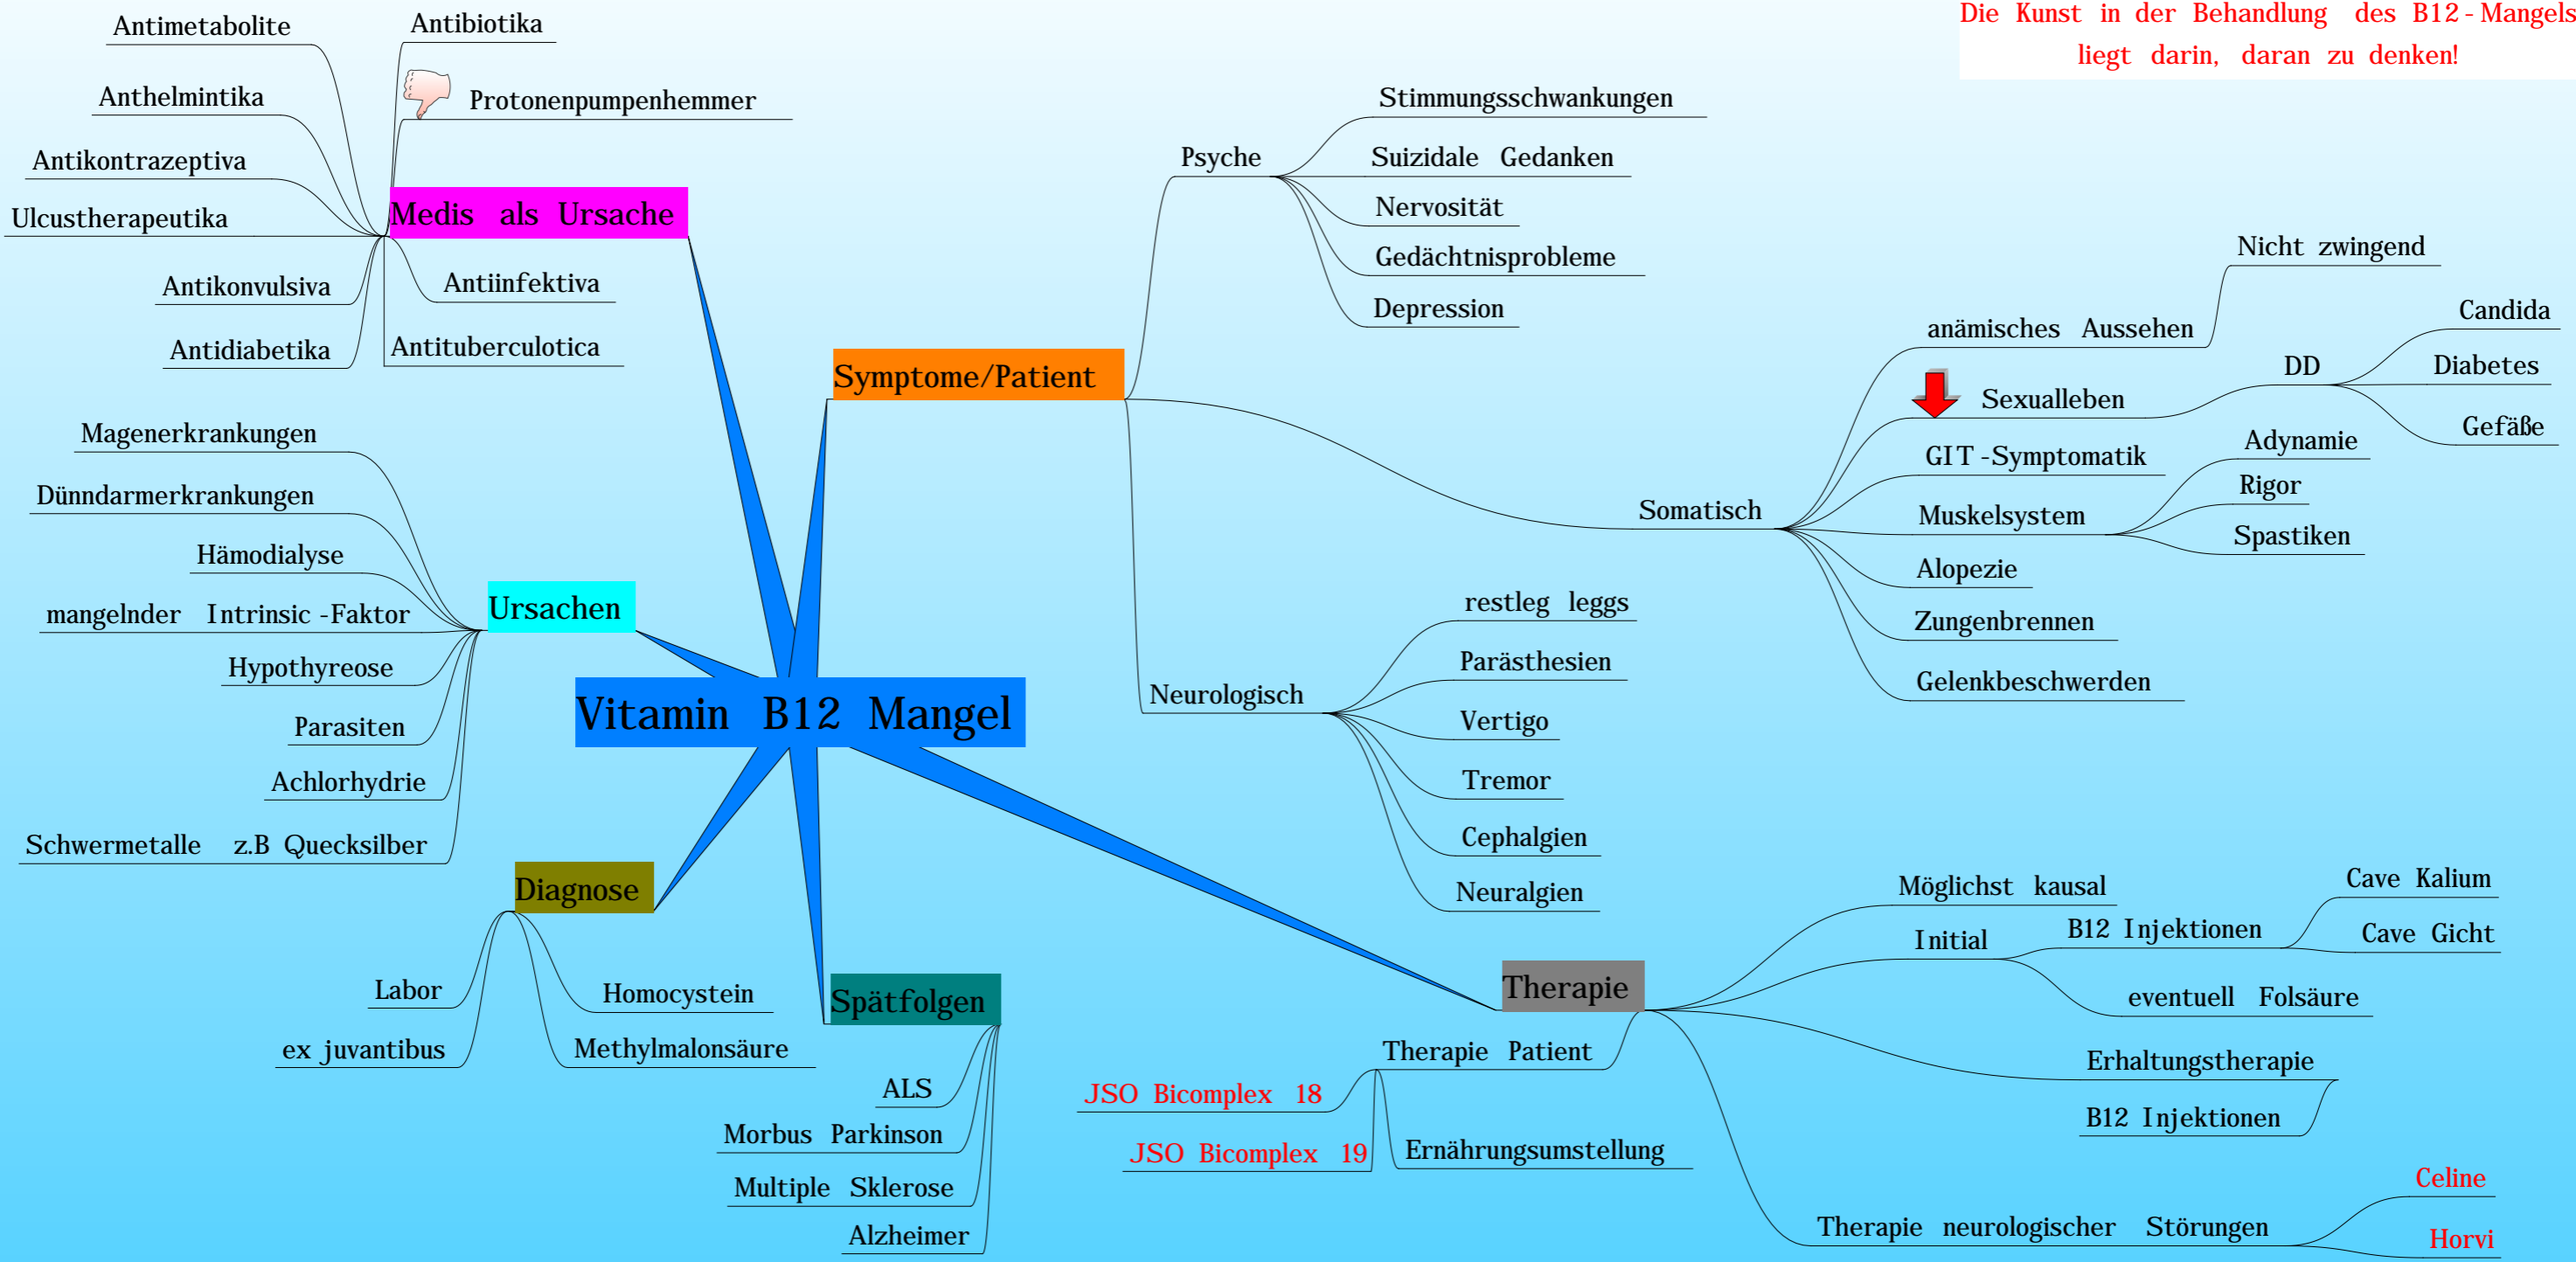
Die Kunst in der Behandlung des B12-Mangels liegt darin, daran zu denken!

Vitamin B12 Mangel

Medis als Ursache
Antimetabolite
Antibiotika
Protonenpumpenhemmer
Anthelmintika
Antikontrazeptiva
Ulcustherapeutika
Antikonvulsiva
Antiinfektiva
Antidiabetika
Antituberculotica

Ursachen
Magenerkrankungen
Dünndarmerkrankungen
Hämodialyse
mangelnder Intrinsic -Faktor
Hypothyreose
Parasiten
Achlorhydrie
Schwermetalle z.B Quecksilber

Diagnose
Labor
ex juvantibus
Homocystein
Methylmalonsäure

Spätfolgen
ALS
Morbus Parkinson
Multiple Sklerose
Alzheimer

Symptome/Patient
Psyche
Stimmungsschwankungen
Suizidale Gedanken
Nervosität
Gedächtnisprobleme
Depression

Somatisch
anämisches Aussehen
Nicht zwingend
Sexualleben
DD
Candida
Diabetes
Gefäße
GIT -Symptomatik
Muskelsystem
Adynamie
Rigor
Spastiken
Alopezie
Zungenbrennen
Gelenkbeschwerden

Neurologisch
restleg leggs
Parästhesien
Vertigo
Tremor
Cephalgien
Neuralgien

Therapie
Möglichst kausal
Initial
B12 Injektionen
Cave Kalium
Cave Gicht
eventuell Folsäure
Erhaltungstherapie
B12 Injektionen
Therapie Patient
JSO Bicomplex 18
JSO Bicomplex 19
Ernährungsumstellung
Therapie neurologischer Störungen
Celine
Horvi